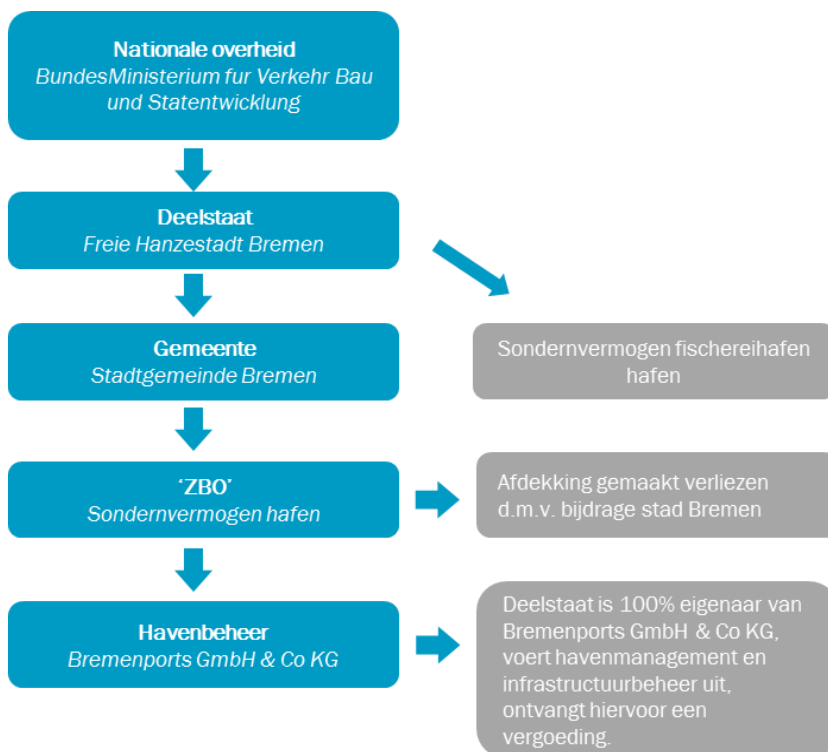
**Nationale overheid**
*BundesMinisterium fur Verkehr Bau und Statentwicklung*

**Deelstaat**
*Freie Hanzestadt Bremen*

**Gemeente**
*Stadtgemeinde Bremen*

Sondernvermogen fischereihafen hafen

**'ZBO'**
*Sondernvermogen hafen*

Afdekking gemaakt verliezen d.m.v. bijdrage stad Bremen

**Havenbeheer**
*Bremenports GmbH & Co KG*

Deelstaat is 100% eigenaar van Bremenports GmbH & Co KG, voert havenmanagement en infrastructuurbeheer uit, ontvangt hiervoor een vergoeding.